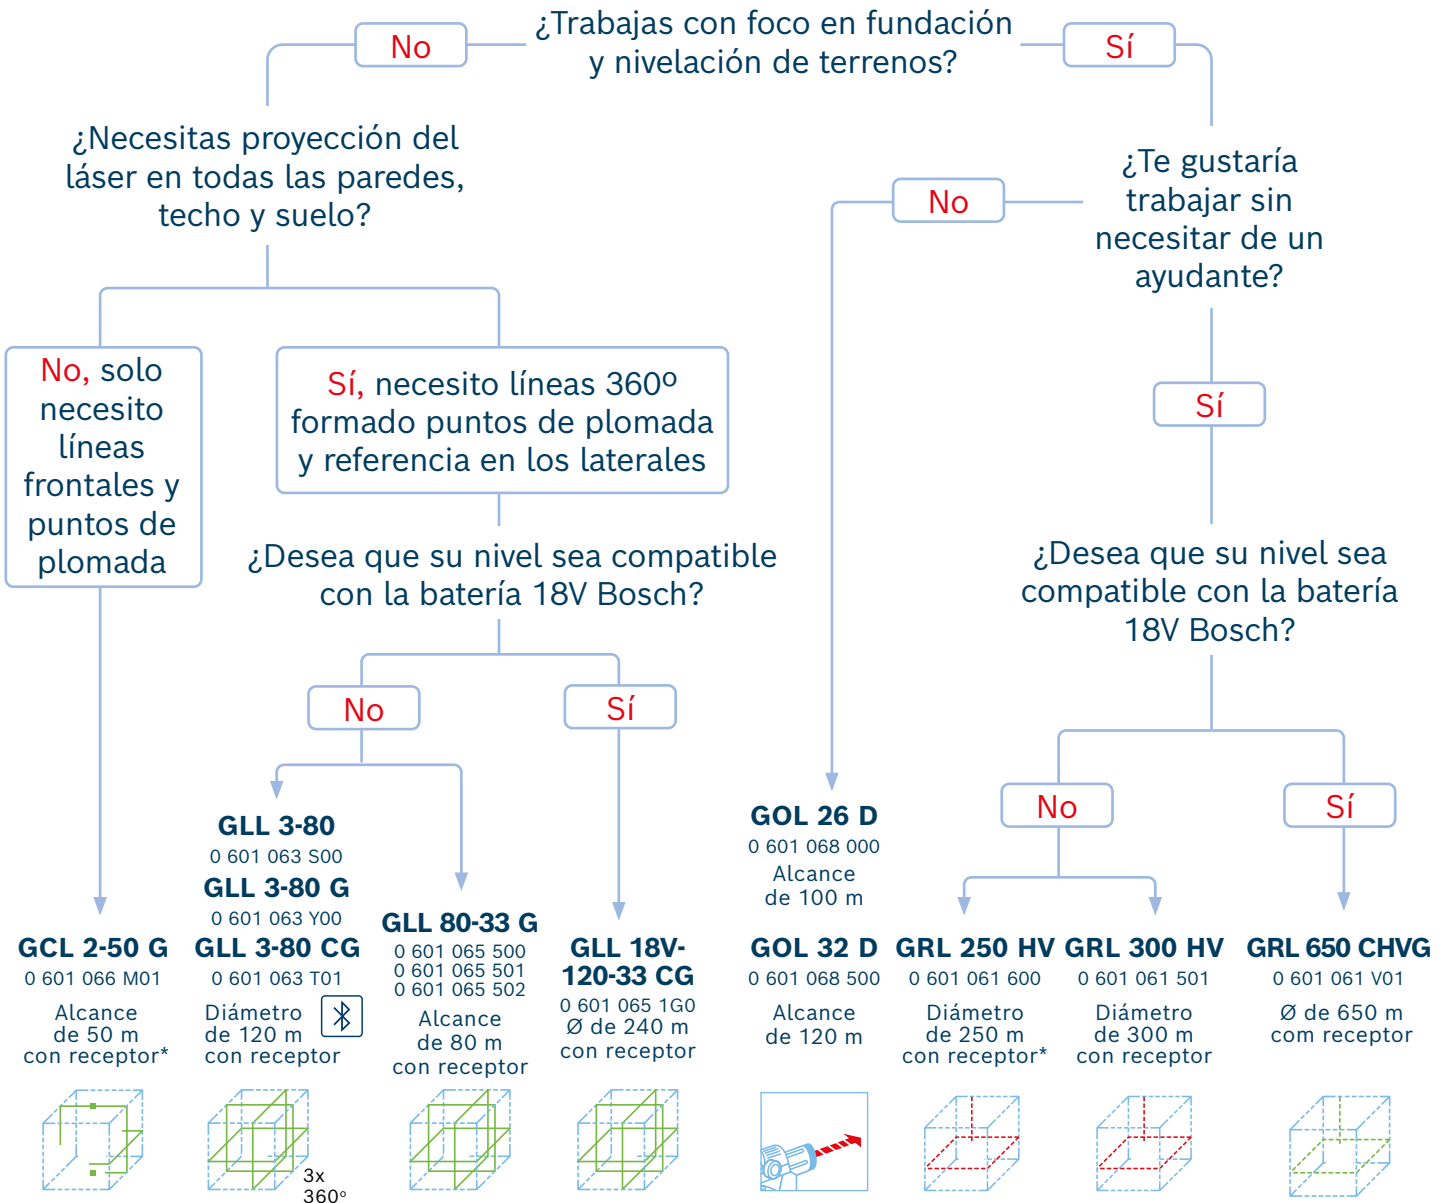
¿Trabajas con foco en fundación y nivelación de terrenos?

No

Sí

¿Necesitas proyección del láser en todas las paredes, techo y suelo?

¿Te gustaría trabajar sin necesitar de un ayudante?

No

No, solo necesito líneas frontales y puntos de plomada

Sí, necesito líneas 360º formado puntos de plomada y referencia en los laterales

Sí

¿Desea que su nivel sea compatible con la batería 18V Bosch?

¿Desea que su nivel sea compatible con la batería 18V Bosch?

No

Sí

No

Sí

GOL 26 D
0 601 068 000
Alcance de 100 m

GLL 3-80
0 601 063 S00
GLL 3-80 G
0 601 063 Y00
GLL 3-80 CG
0 601 063 T01
Diámetro de 120 m con receptor

GCL 2-50 G
0 601 066 M01
Alcance de 50 m con receptor*

GLL 80-33 G
0 601 065 500
0 601 065 501
0 601 065 502
Alcance de 80 m con receptor

GLL 18V-120-33 CG
0 601 065 1G0
Ø de 240 m con receptor

GOL 32 D
0 601 068 500
Alcance de 120 m

GRL 250 HV
0 601 061 600
Diámetro de 250 m con receptor*

GRL 300 HV
0 601 061 501
Diámetro de 300 m con receptor

GRL 650 CHVG
0 601 061 V01
Ø de 650 m com receptor

3x 360°